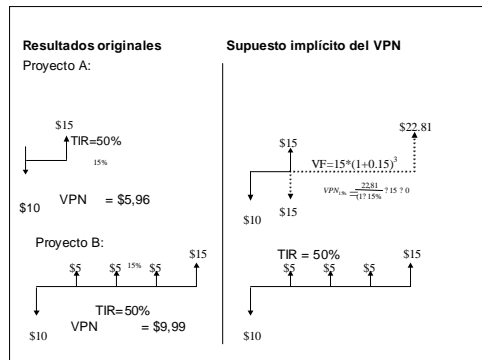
Resultados originales

Proyecto A:

$15
TIR=50%
15%

VPN = $5,96

$10

Proyecto B:

$5 $5 15% $5 $15

TIR=50%
VPN = $9,99

$10

Supuesto implícito del VPN

$22.81

$15

VF=15*(1+0.15)$^3$

$VPN_{15\%} = \frac{22.81}{(1?15\%)}$ ? 15 ? 0

$10

$15

TIR = 50%
$5 $5 $5 $15

$10